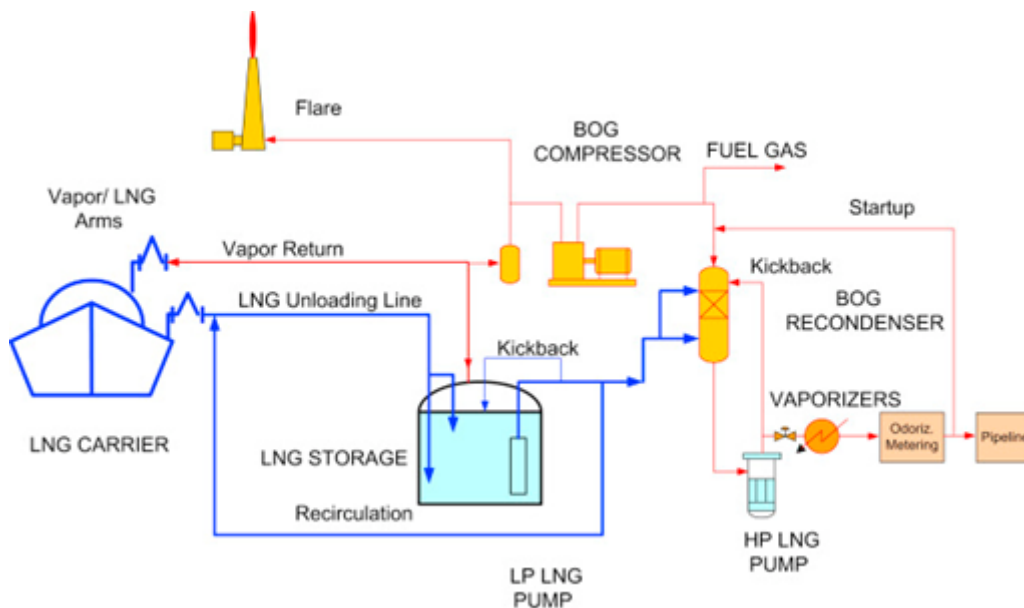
Flare

BOG COMPRESSOR

FUEL GAS

Vapor/ LNG Arms

Startup

Vapor Return

Kickback

LNG Unloading Line

BOG RECONDENSER

Kickback

VAPORIZERS

LNG CARRIER

LNG STORAGE

Odoriz. Metering

Pipeline

Recirculation

HP LNG PUMP

LP LNG PUMP